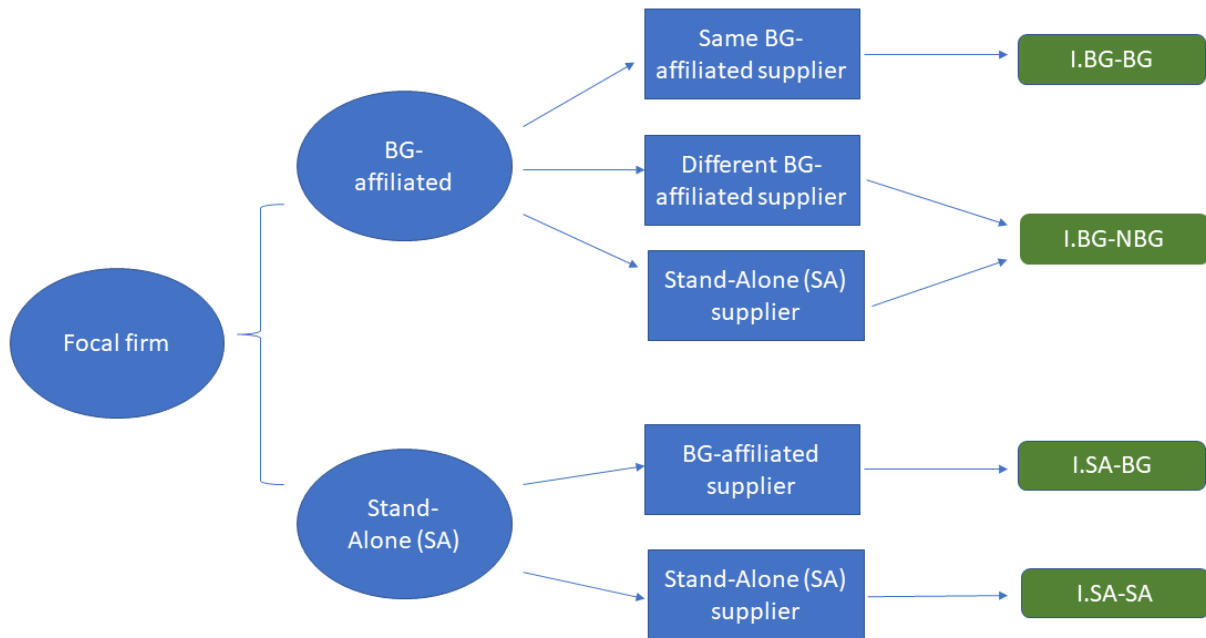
Focal firm

BG-affiliated

Same BG-affiliated supplier

I.BG-BG

Different BG-affiliated supplier

Stand-Alone (SA) supplier

I.BG-NBG

Stand-Alone (SA)

BG-affiliated supplier

I.SA-BG

Stand-Alone (SA) supplier

I.SA-SA